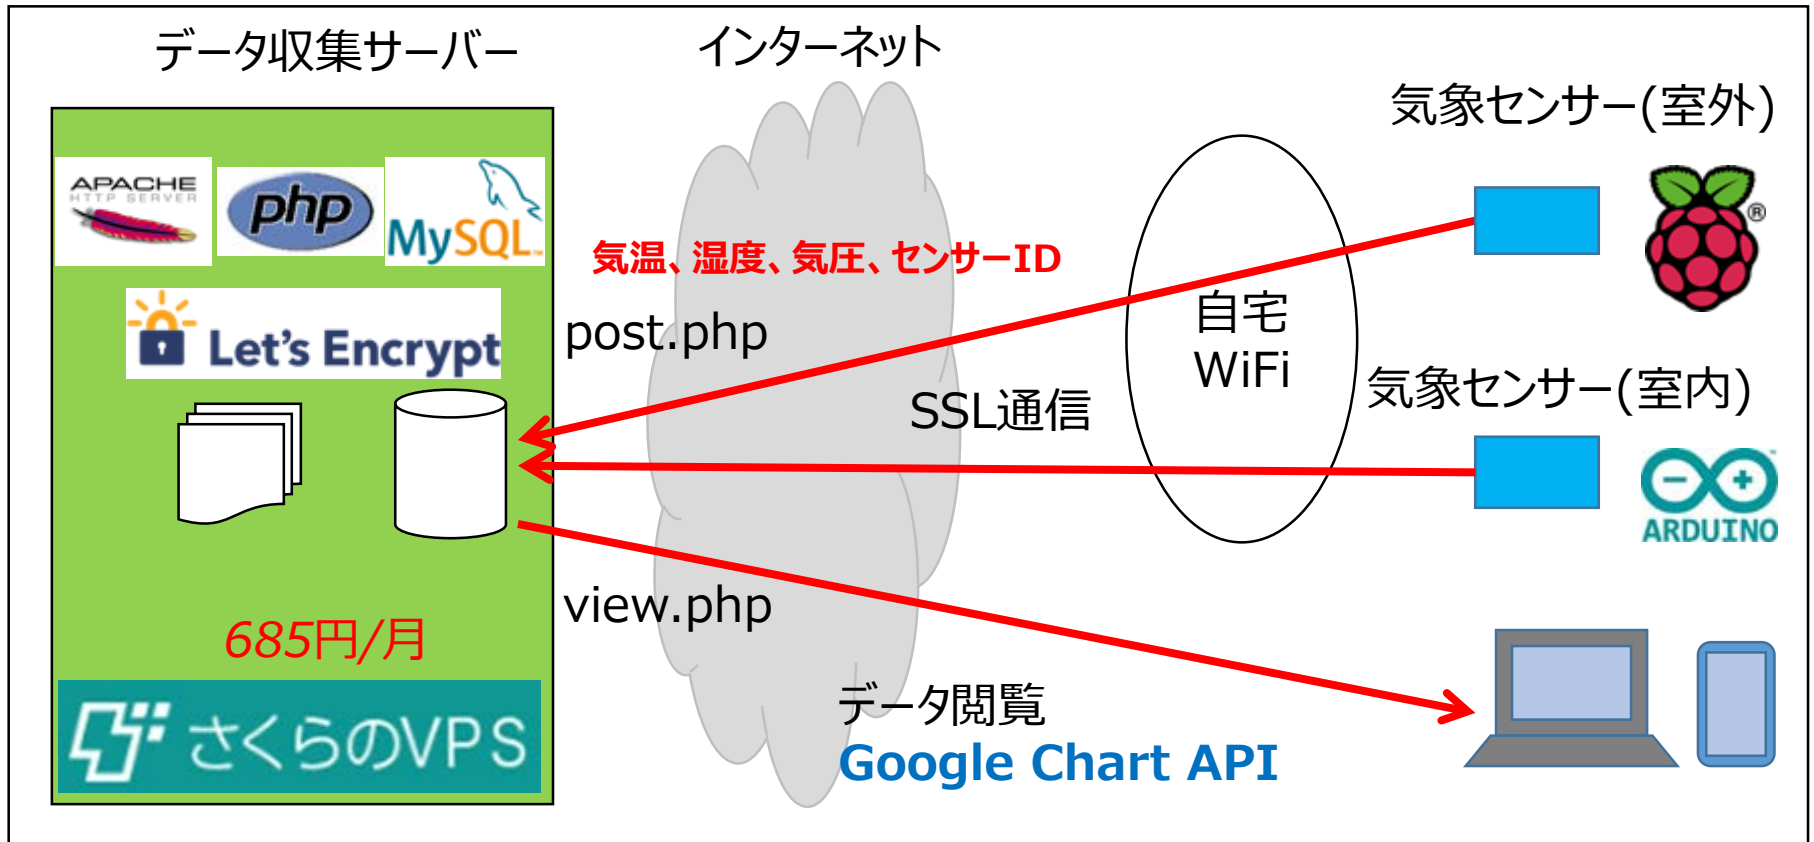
データ収集サーバー

インターネット

気象センサー(室外)

APACHE HTTP SERVER

php

MySQL

気温、湿度、気圧、センサーID

Let's Encrypt

post.php

自宅 WiFi

SSL通信

気象センサー(室内)

ARDUINO

view.php

685円/月

さくらのVPS

データ閲覧

Google Chart API